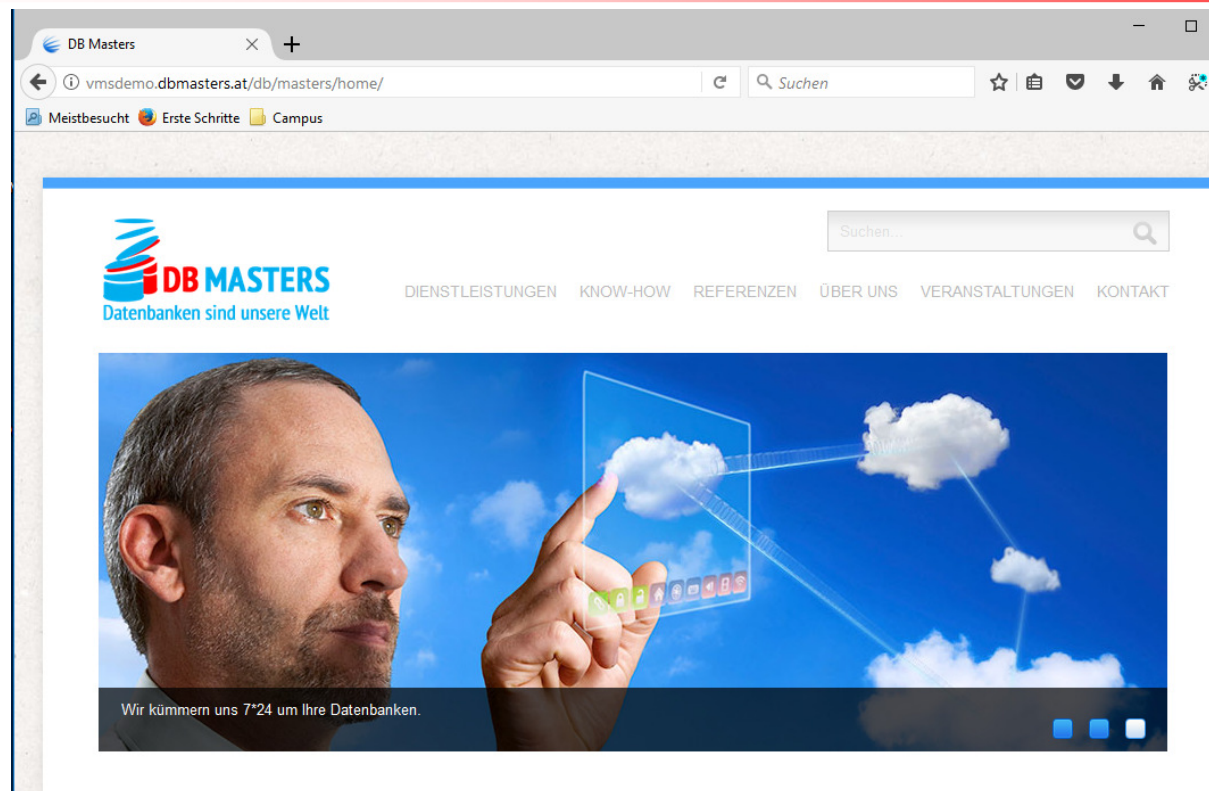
DB Masters

vmsdemo.dbmasters.at/db/masters/home/

Suchen

Meistbesucht Erste Schritte Campus

Suchen...

DB MASTERS
Datenbanken sind unsere Welt

DIENSTLEISTUNGEN KNOW-HOW REFERENZEN ÜBER UNS VERANSTALTUNGEN KONTAKT

Wir kümmern uns 7*24 um Ihre Datenbanken.